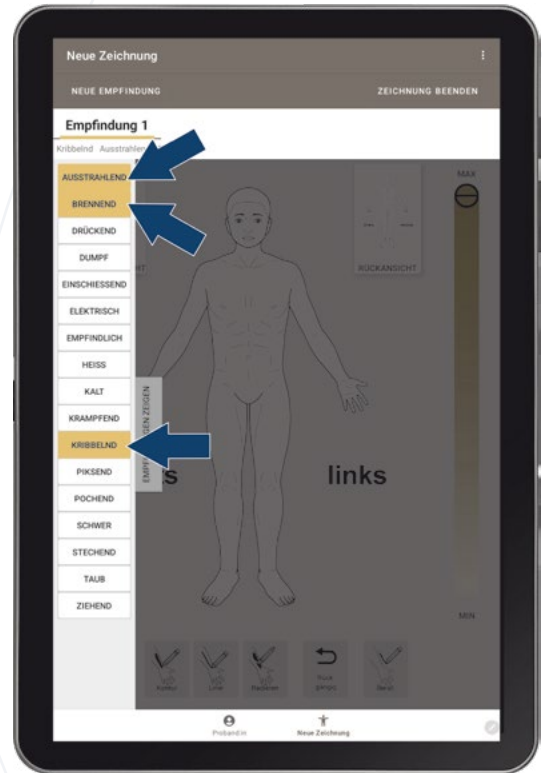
Neue Zeichnung

NEUE EMPFINDUNG
ZEICHNUNG BEENDEN

Empfindung 1

Kribbelnd Ausstrahlen

AUSSTRAHLEND
BRENNEND
DRÜCKEND
DUMPF
EINSCHIESSEND
ELEKTRISCH
EMPFINDLICH
HEISS
KALT
KRAMPFEND
KRIBBELND
PIKSEND
POCHEND
SCHWER
STECHEND
TAUB
ZIEHEND

EMPFINDUNGEN ZEIGEN

RÜCKANSICHT

MAX

MIN

s

links

Kontur
Linie
Radierer
Rückgängig
Beruf

ProbandIn
Neue Zeichnung